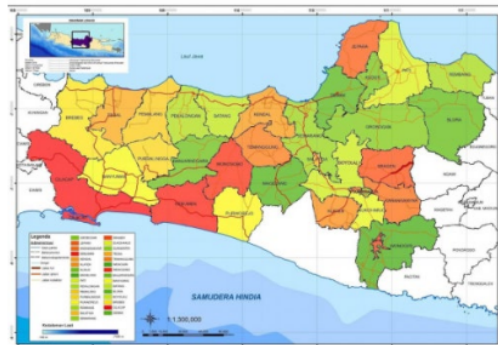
Laut Jawa

SAMUDERA HINDIA

1:1.500.000

Legenda

BLORA

CILACAP

BREBES

PEMALANG

BATANG

KENDAL

DEMAK

REMBANG

PATI

KUDUS

GROBOGAN

WONOGIRI

SRAGEN

BANJARNEGARA

WONOSOBO

KEBUMEN

PURWOREJO

TEMANGGUNG

MAGELANG

BOYOLALI

KLATEN

PEKALONGAN

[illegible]